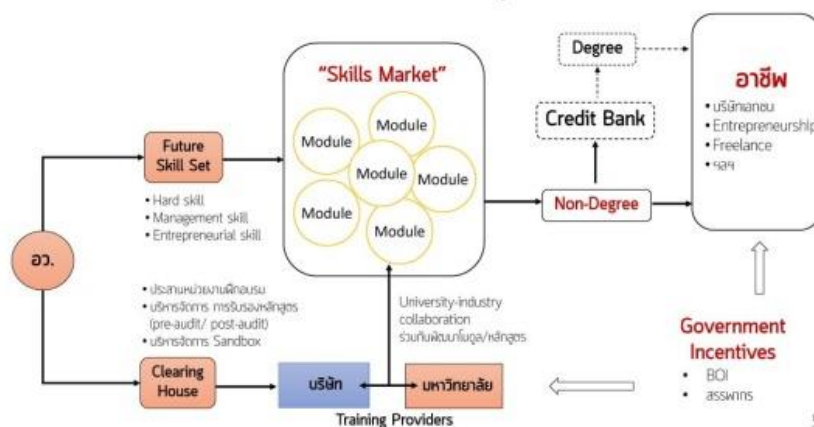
"Skills Market"

Module
Module
Module
Module
Module
Module
Module

Degree

Credit Bank

Non-Degree

อาชีพ
• บริษัทเอกชน
• Entrepreneurship
• Freelance
• ฯลฯ

อว.

Future Skill Set
• Hard skill
• Management skill
• Entrepreneurial skill

• ประสานหน่วยงานฝึกอบรม
• บริหารจัดการ การรับรองหลักสูตร (pre-audit/ post-audit)
• บริหารจัดการ Sandbox

Clearing House

University-industry collaboration
ร่วมกันพัฒนาโมดูล/หลักสูตร

บริษัท
มหาวิทยาลัย
Training Providers

Government Incentives
• BOI
• สรรพากร